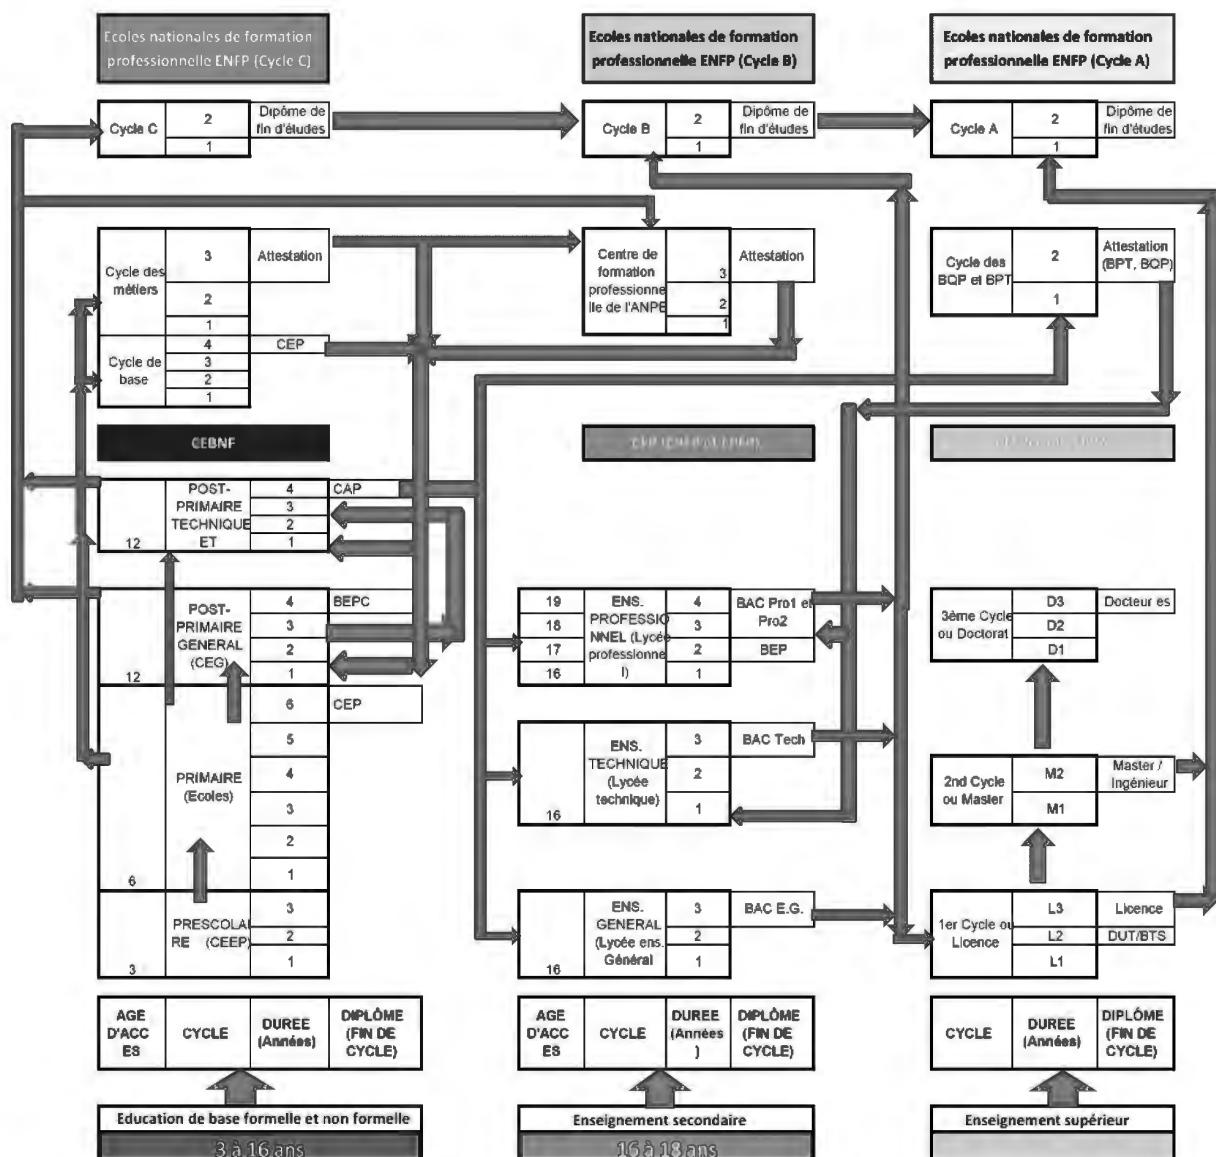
Ecoles nationales de formation professionnelle ENFP (Cycle C)

Ecoles nationales de formation professionnelle ENFP (Cycle B)

Ecoles nationales de formation professionnelle ENFP (Cycle A)

Cycle C | 2 | 1 | Dipôme de fin d'études

Cycle B | 2 | 1 | Dipôme de fin d'études

Cycle A | 2 | 1 | Dipôme de fin d'études

Cycle des métiers | 3 | 2 | 1 | Attestation

Cycle de base | 4 | 3 | 2 | 1 | CEP

Centre de formation professionnelle de l'ANPE | 3 | 2 | 1 | Attestation

Cycle des BQP et BPT | 2 | 1 | Attestation (BPT, BQP)

CEBNF

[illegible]

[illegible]

| 12 | POST-PRIMAIRE TECHNIQUE ET | 4 | CAP |
|---|---|---|---|
| | | 3 | |
| | | 2 | |
| | | 1 | |

| 12 | POST-PRIMAIRE GENERAL (CEG) | 4 | BEPC |
|---|---|---|---|
| | | 3 | |
| | | 2 | |
| | | 1 | |

| 6 | PRIMAIRE (Ecoles) | 6 | CEP |
|---|---|---|---|
| | | 5 | |
| | | 4 | |
| | | 3 | |
| | | 2 | |
| | | 1 | |

| 3 | PRESCOLAIRE (CEEP) | 3 | |
|---|---|---|---|
| | | 2 | |
| | | 1 | |

| 19 18 17 16 | ENS. PROFESSIONNEL (Lycée professionnel) | 4 | BAC Pro1 et Pro2 |
|---|---|---|---|
| | | 3 | |
| | | 2 | BEP |
| | | 1 | |

| 16 | ENS. TECHNIQUE (Lycée technique) | 3 | BAC Tech |
|---|---|---|---|
| | | 2 | |
| | | 1 | |

| 16 | ENS. GENERAL (Lycée ens. Général) | 3 | BAC E.G. |
|---|---|---|---|
| | | 2 | |
| | | 1 | |

| 3ème Cycle ou Doctorat | D3 | Docteur es |
|---|---|---|
| | D2 | |
| | D1 | |

| 2nd Cycle ou Master | M2 | Master / Ingénieur |
|---|---|---|
| | M1 | |

| 1er Cycle ou Licence | L3 | Licence |
|---|---|---|
| | L2 | DUT/BTS |
| | L1 | |

| AGE D'ACCES | CYCLE | DUREE (Années) | DIPLÔME (FIN DE CYCLE) |
|---|---|---|---|

| AGE D'ACCES | CYCLE | DUREE (Années) | DIPLÔME (FIN DE CYCLE) |
|---|---|---|---|

| CYCLE | DUREE (Années) | DIPLÔME (FIN DE CYCLE) |
|---|---|---|

Education de base formelle et non formelle
3 à 16 ans

Enseignement secondaire
16 à 18 ans

Enseignement supérieur